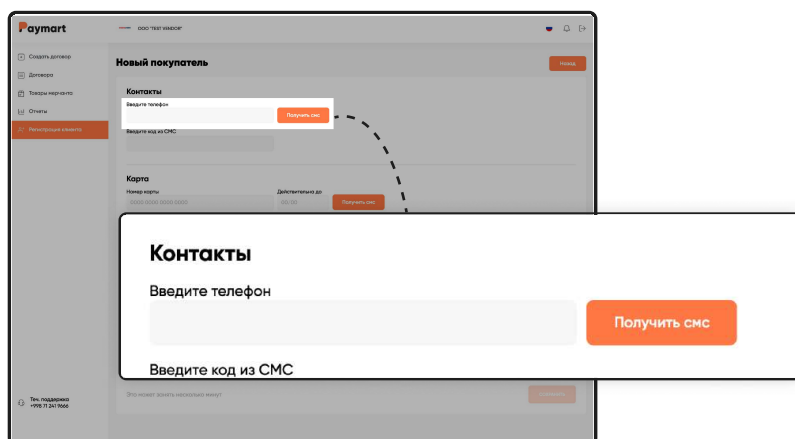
Paymart

ООО "TEST VENDOR"

Создать договор
Договоры
Товары мерчанта
Отчеты
Регистрация клиента

Новый покупатель

Назад

Контакты

Введите телефон

Получить смс

Введите код из СМС

Карта

Номер карты

0000 0000 0000 0000

Действительно до

00/00

Получить смс

Контакты

Введите телефон

Получить смс

Введите код из СМС

Это может занять несколько минут

Тех. поддержка
+998 71 241 9666